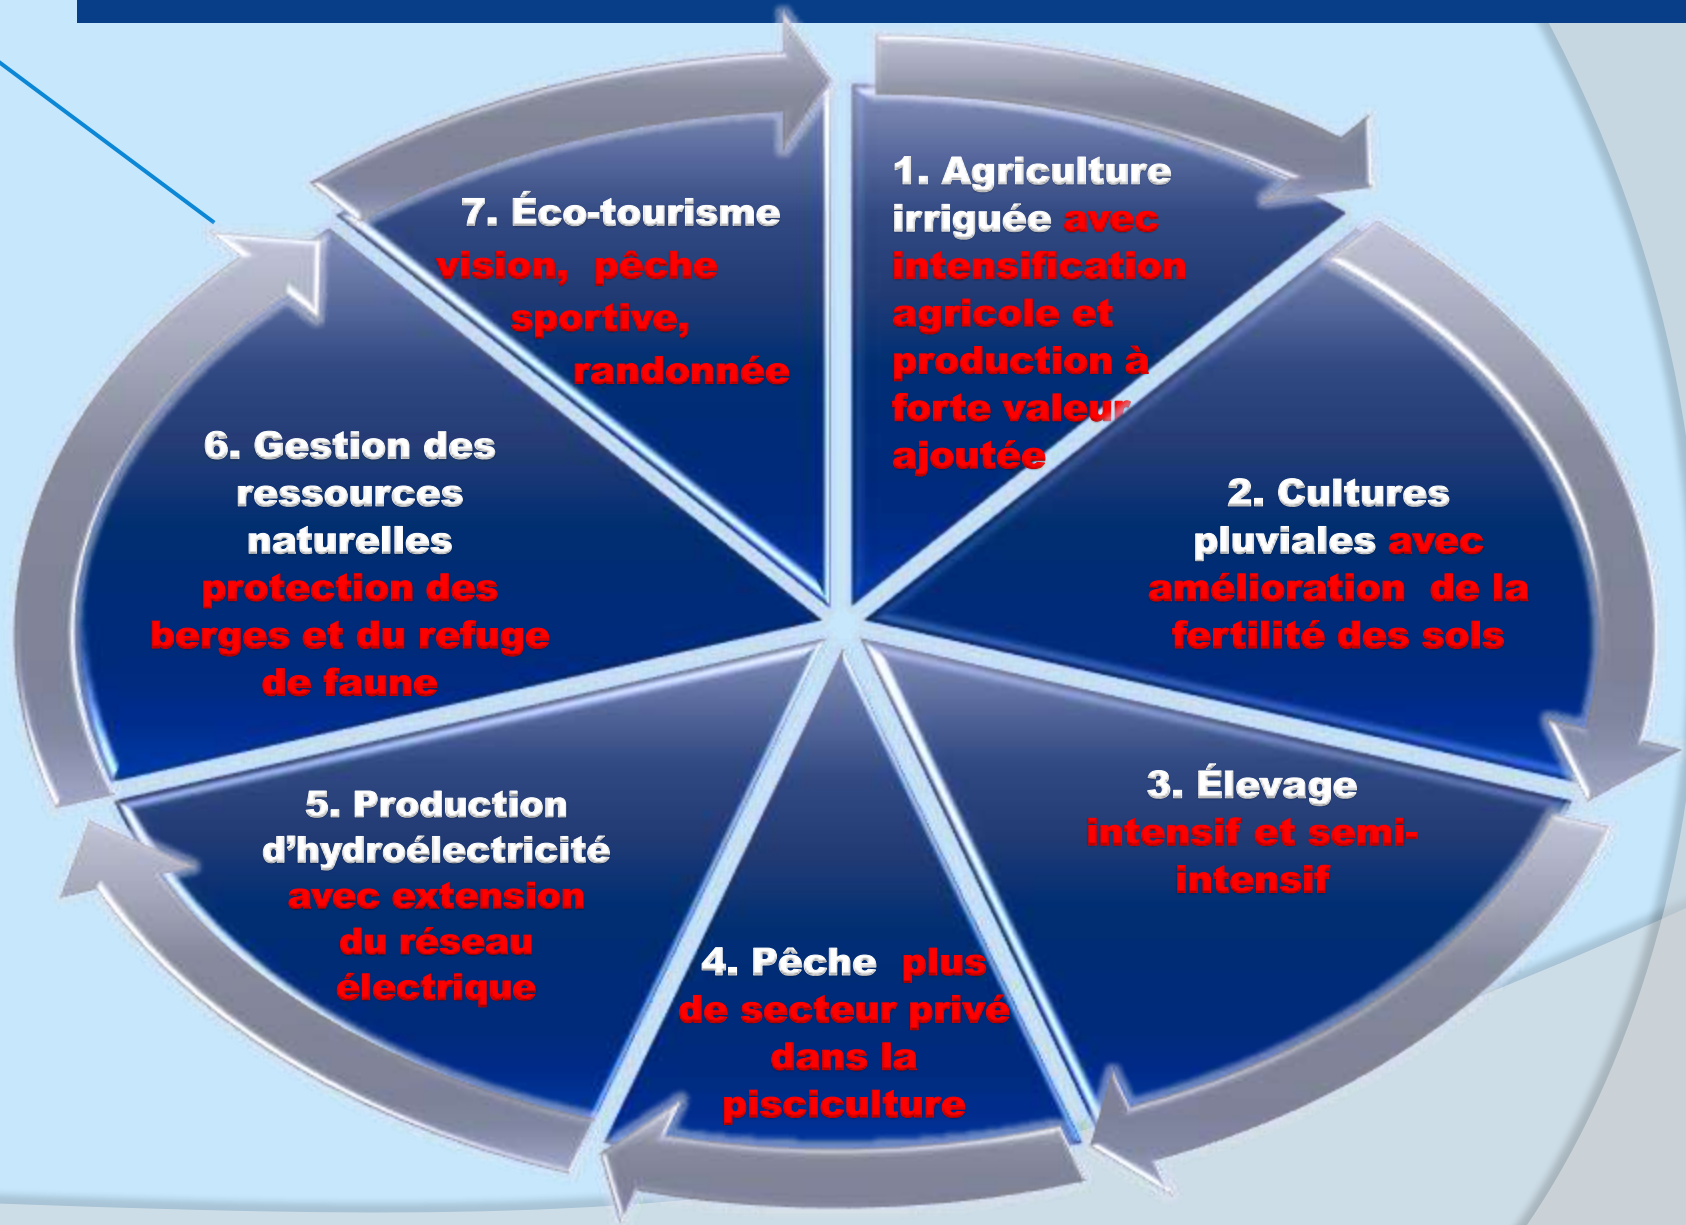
1. Agriculture irriguée avec intensification agricole et production à forte valeur ajoutée

2. Cultures pluviales avec amélioration de la fertilité des sols

3. Élevage intensif et semi-intensif

4. Pêche plus de secteur privé dans la pisciculture

5. Production d'hydroélectricité avec extension du réseau électrique

6. Gestion des ressources naturelles protection des berges et du refuge de faune

7. Éco-tourisme vision, pêche sportive, randonnée